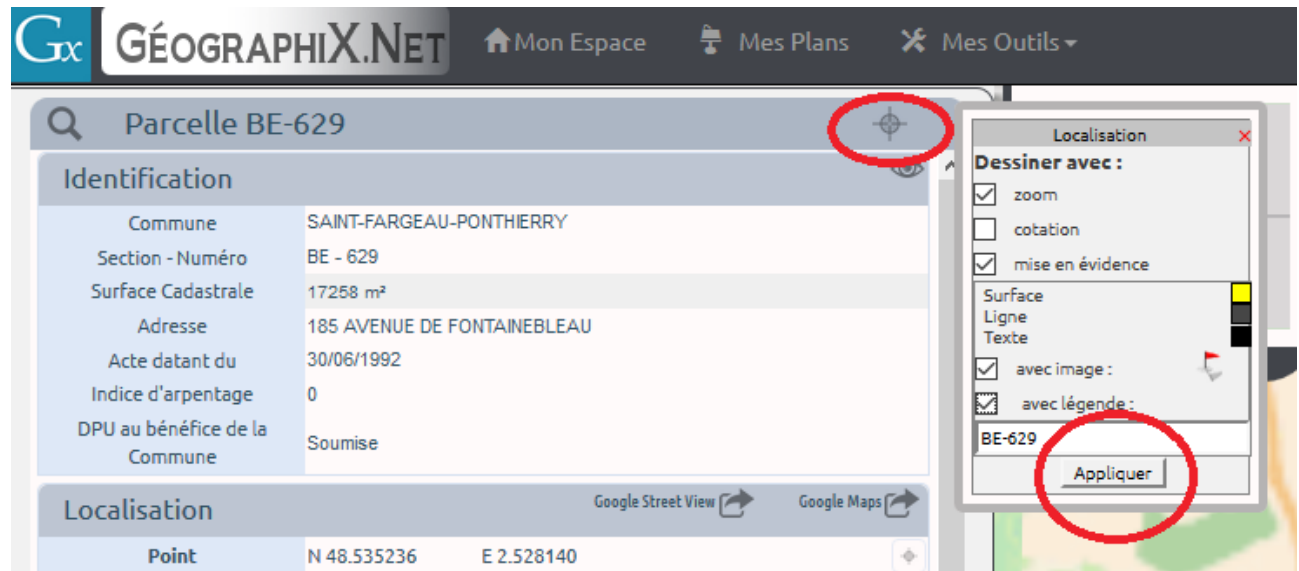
Gx GÉOGRAPHIX.NET Mon Espace Mes Plans Mes Outils

Parcelle BE-629

Identification

| | |
|---|---|
| Commune | SAINT-FARGEAU-PONTHIERRY |
| Section - Numéro | BE - 629 |
| Surface Cadastrale | 17258 m² |
| Adresse | 185 AVENUE DE FONTAINEBLEAU |
| Acte datant du | 30/06/1992 |
| Indice d'arpentage | 0 |
| DPU au bénéfice de la Commune | Soumise |

Localisation Google Street View Google Maps

| | | |
|---|---|---|
| Point | N 48.535236 | E 2.528140 |

Localisation ×
Dessiner avec :
zoom
cotation
mise en évidence
Surface
Ligne
Texte
avec image :
avec légende :
BE-629
Appliquer